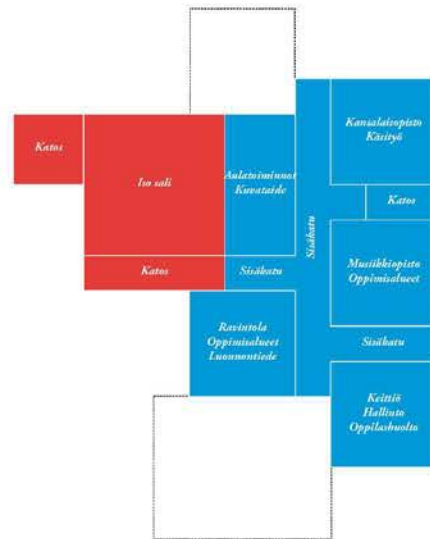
Katos

Iso sali

Katos

Aulatoiminnot
Kuvataide

Sisäkatu

Sisäkatu

Kansalaisopisto
Käsityö

Katos

Musiikkiopisto
Oppimisalueet

Sisäkatu

Ravintola
Oppimisalueet
Luonnontiede

Keittiö
Hallinto
Oppilashuolto